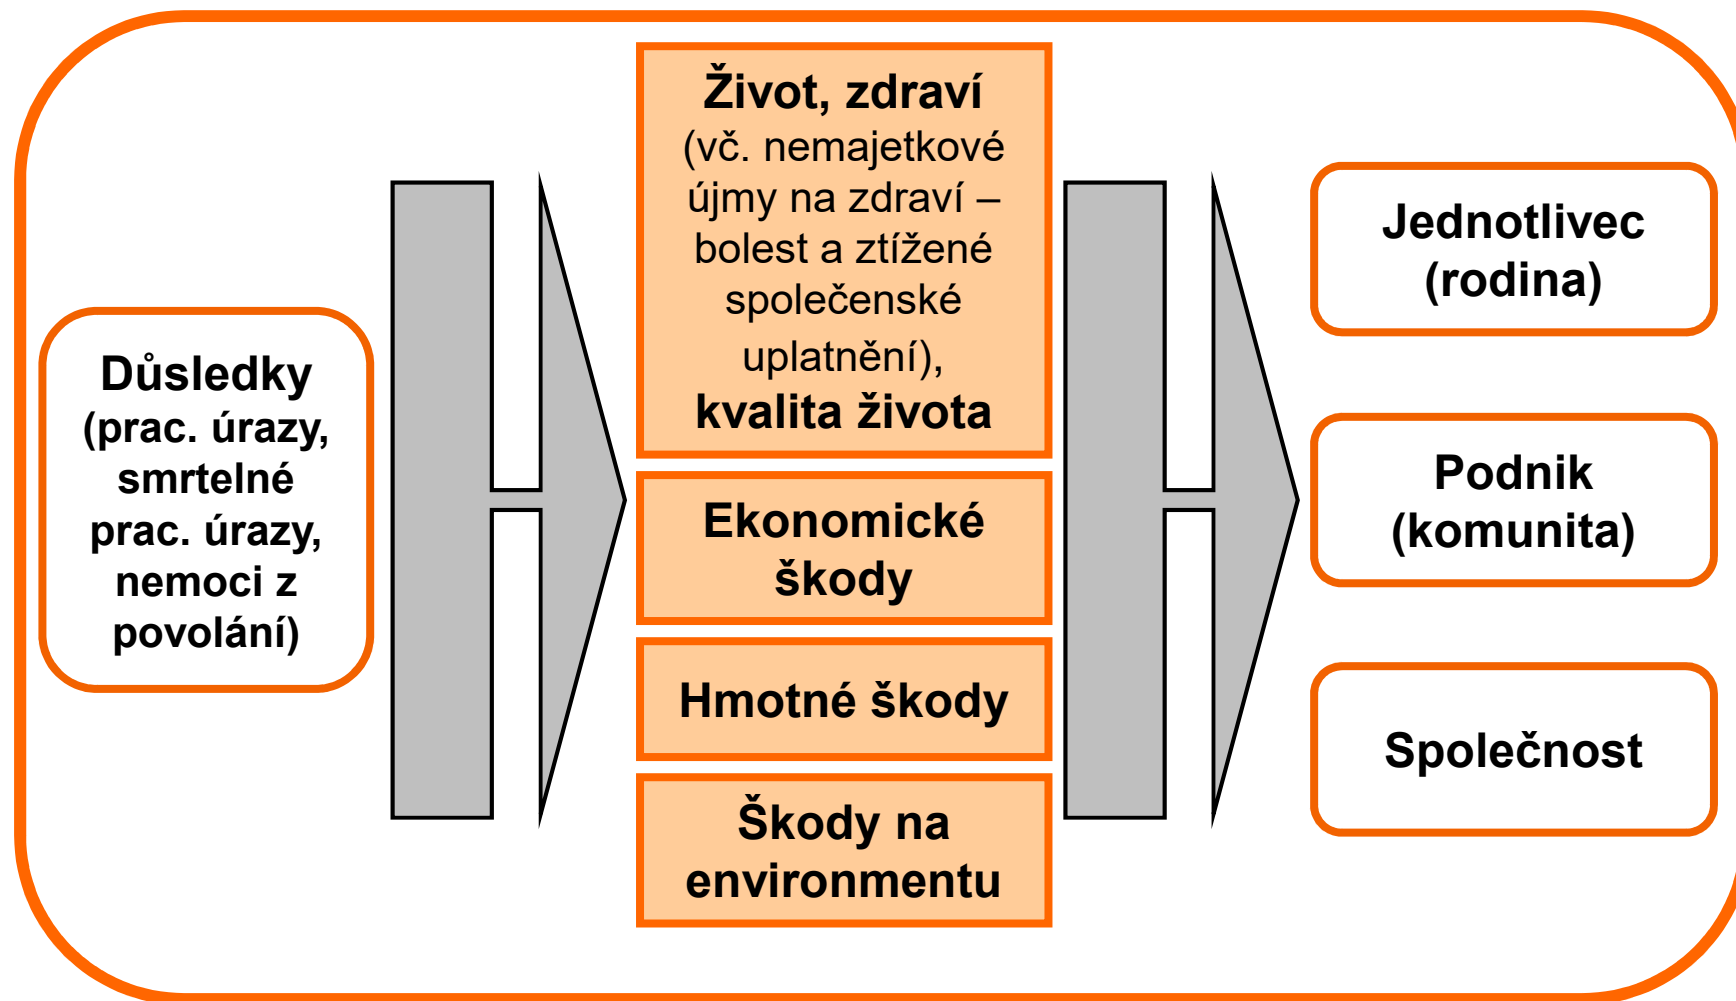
Důsledky (prac. úrazy, smrtelné prac. úrazy, nemoci z povolání)

Život, zdraví (vč. nemajetkové újmy na zdraví – bolest a ztížené společenské uplatnění), kvalita života

Ekonomické škody

Hmotné škody

Škody na environmentu

Jednotlivec (rodina)

Podnik (komunita)

Společnost